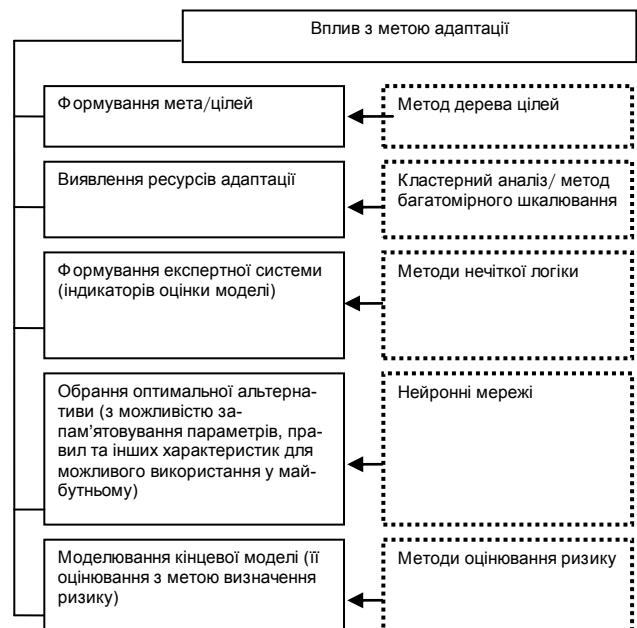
Вплив з метою адаптації

Формування мета/цілей

Метод дерева цілей

Виявлення ресурсів адаптації

Кластерний аналіз/ метод багатомірного шкалювання

Формування експертної системи (індикаторів оцінки моделі)

Методи нечіткої логіки

Обрання оптимальної альтернативи (з можливістю запам'ятовування параметрів, правил та інших характеристик для можливого використання у майбутньому)

Нейронні мережі

Моделювання кінцевої моделі (її оцінювання з метою визначення ризику)

Методи оцінювання ризику